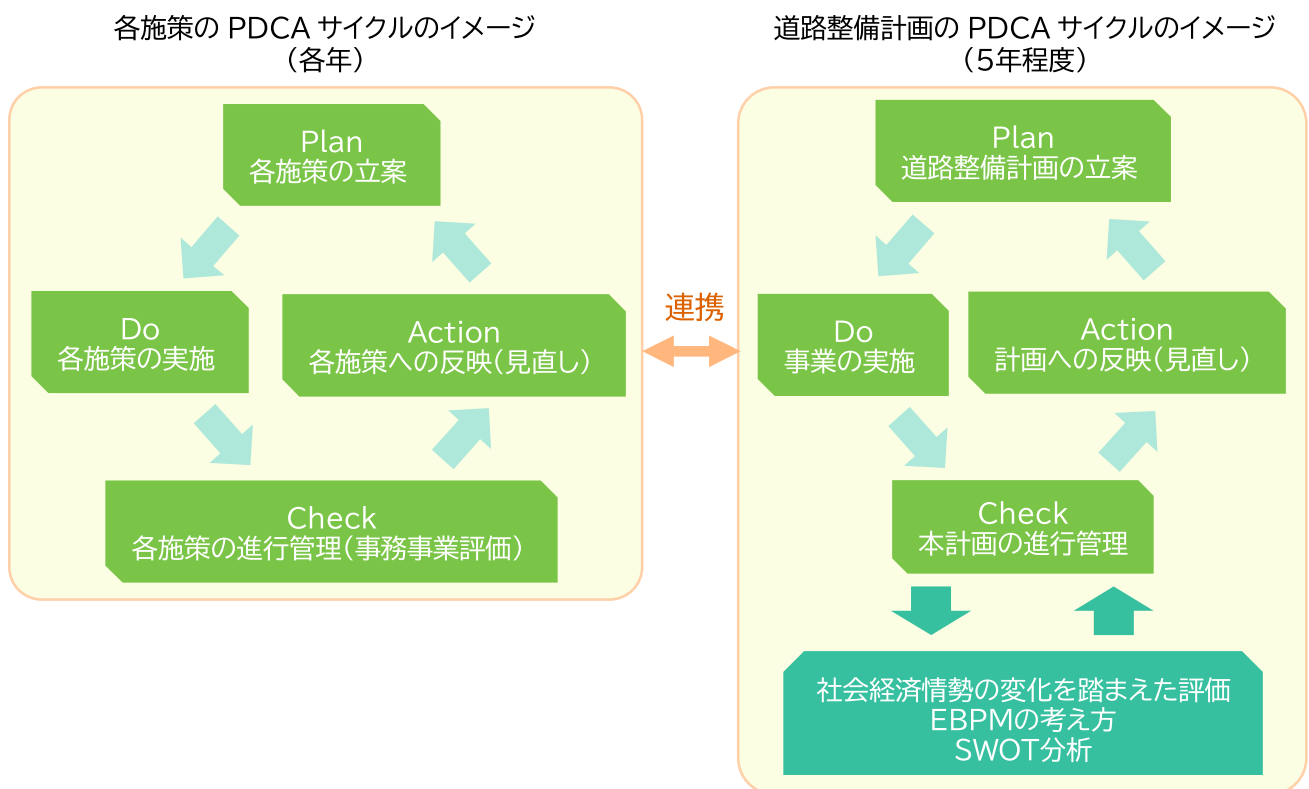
各施策の PDCA サイクルのイメージ
（各年）

Plan
各施策の立案

Do
各施策の実施

Action
各施策への反映（見直し）

Check
各施策の進行管理（事務事業評価）

連携

道路整備計画の PDCA サイクルのイメージ
（5年程度）

Plan
道路整備計画の立案

Do
事業の実施

Action
計画への反映（見直し）

Check
本計画の進行管理

社会経済情勢の変化を踏まえた評価
EBPMの考え方
SWOT分析